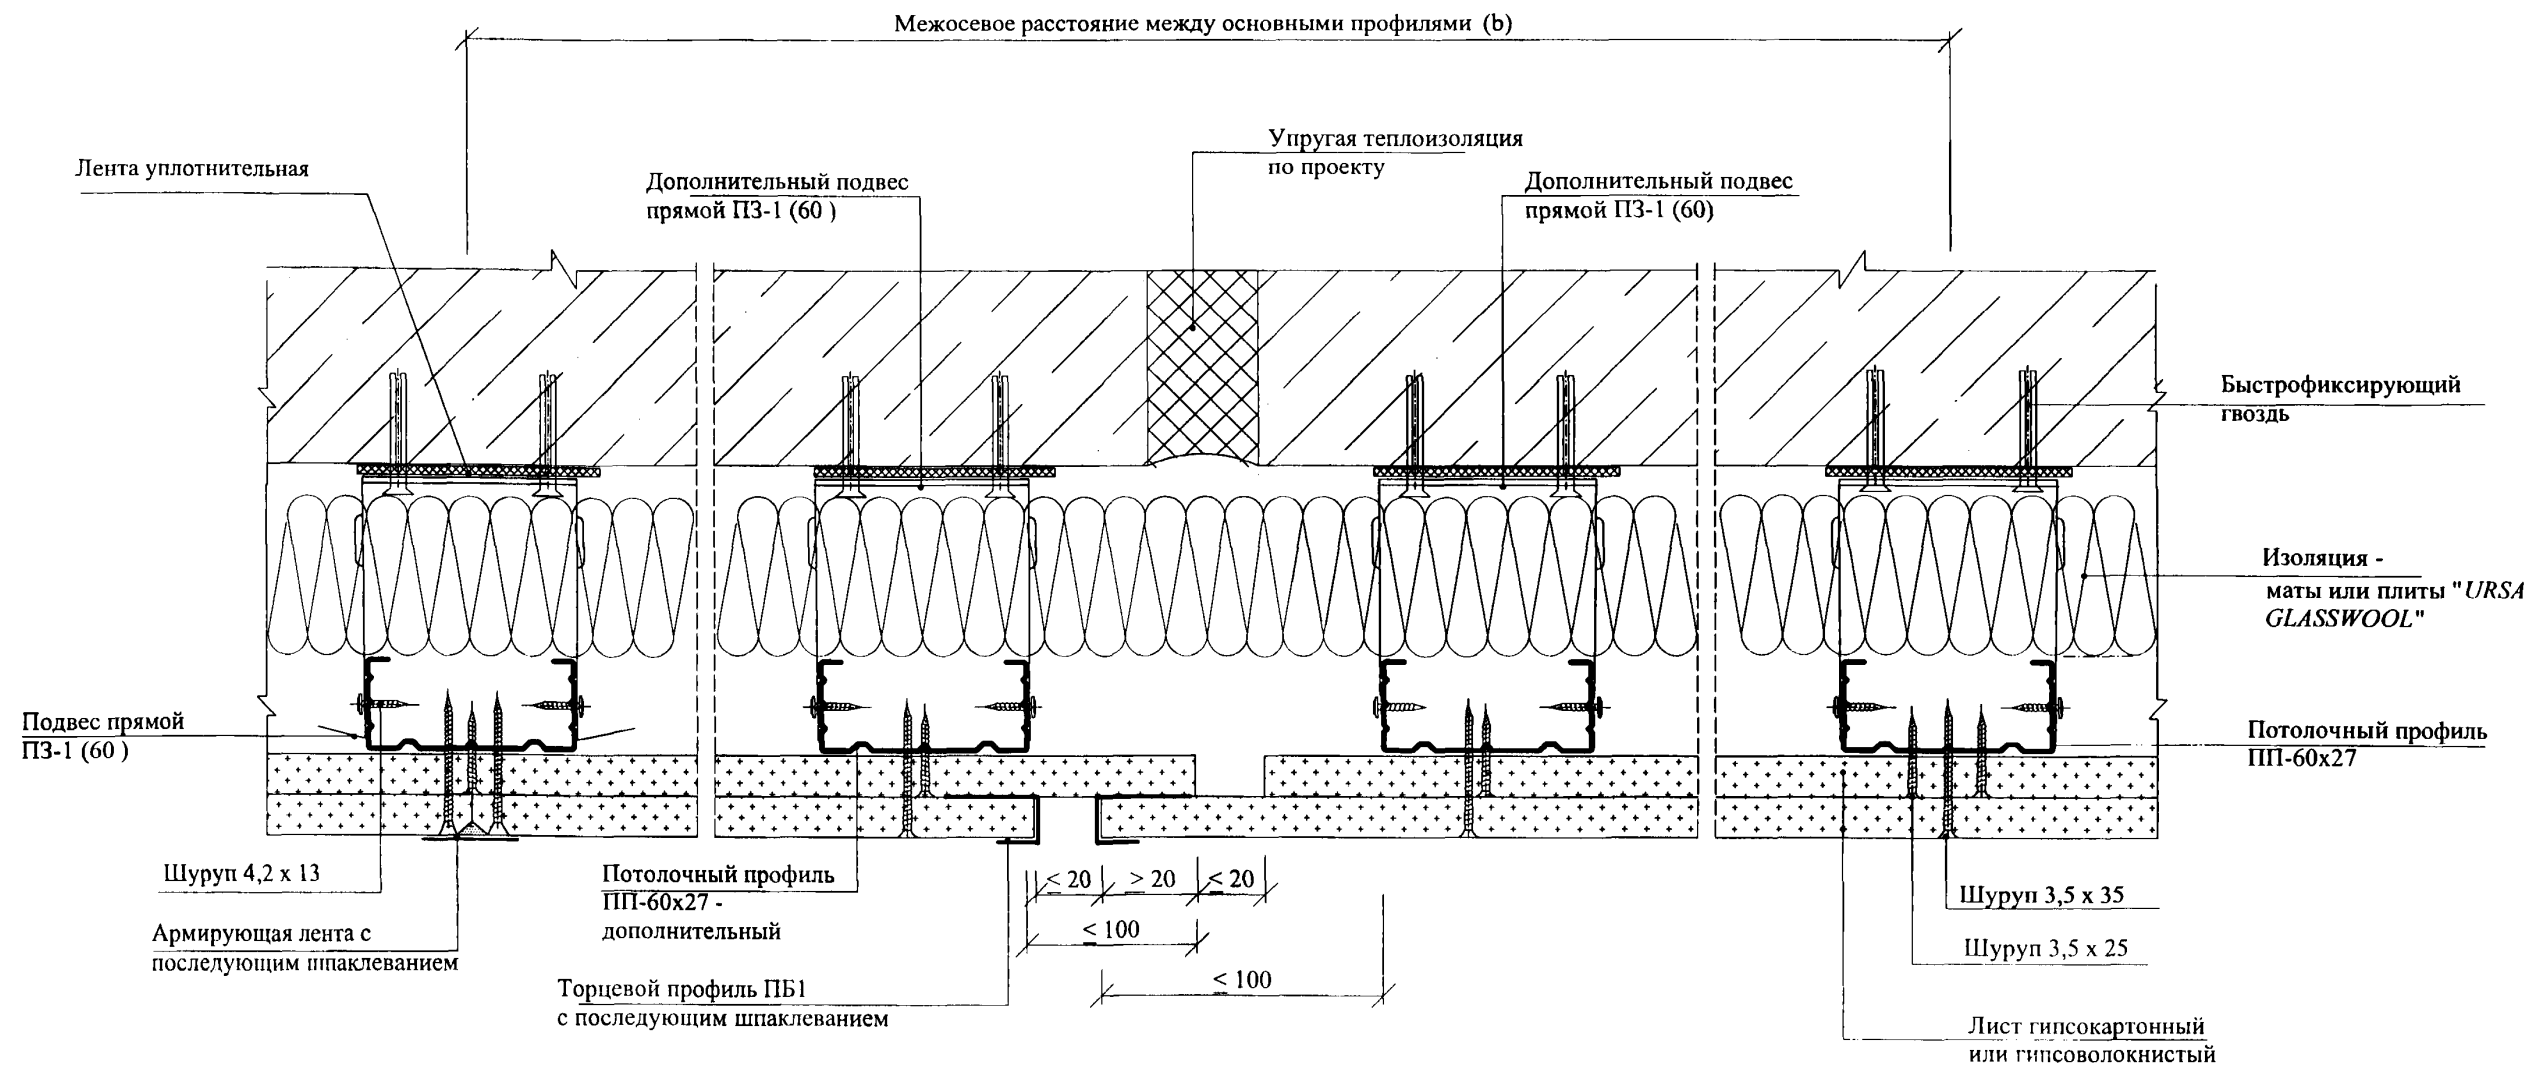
Межосевое расстояние между основными профилями (b)

Лента уплотнительная

Дополнительный подвес прямой ПЗ-1 (60 )

Упругая теплоизоляция по проекту

Дополнительный подвес прямой ПЗ-1 (60)

Быстрофиксирующий гвоздь

Изоляция - маты или плиты "URSA GLASSWOOL"

Подвес прямой ПЗ-1 (60 )

Потолочный профиль ПП-60х27

Шуруп 4,2 х 13

Армирующая лента с последующим шпаклеванием

Потолочный профиль ПП-60х27 - дополнительный

Торцевой профиль ПБ1 с последующим шпаклеванием

$\leq 20$ $\geq 20$ $\leq 20$

$\leq 100$

$\leq 100$

Шуруп 3,5 х 35

Шуруп 3,5 х 25

Лист гипсокартонный или гипсоволокнистый